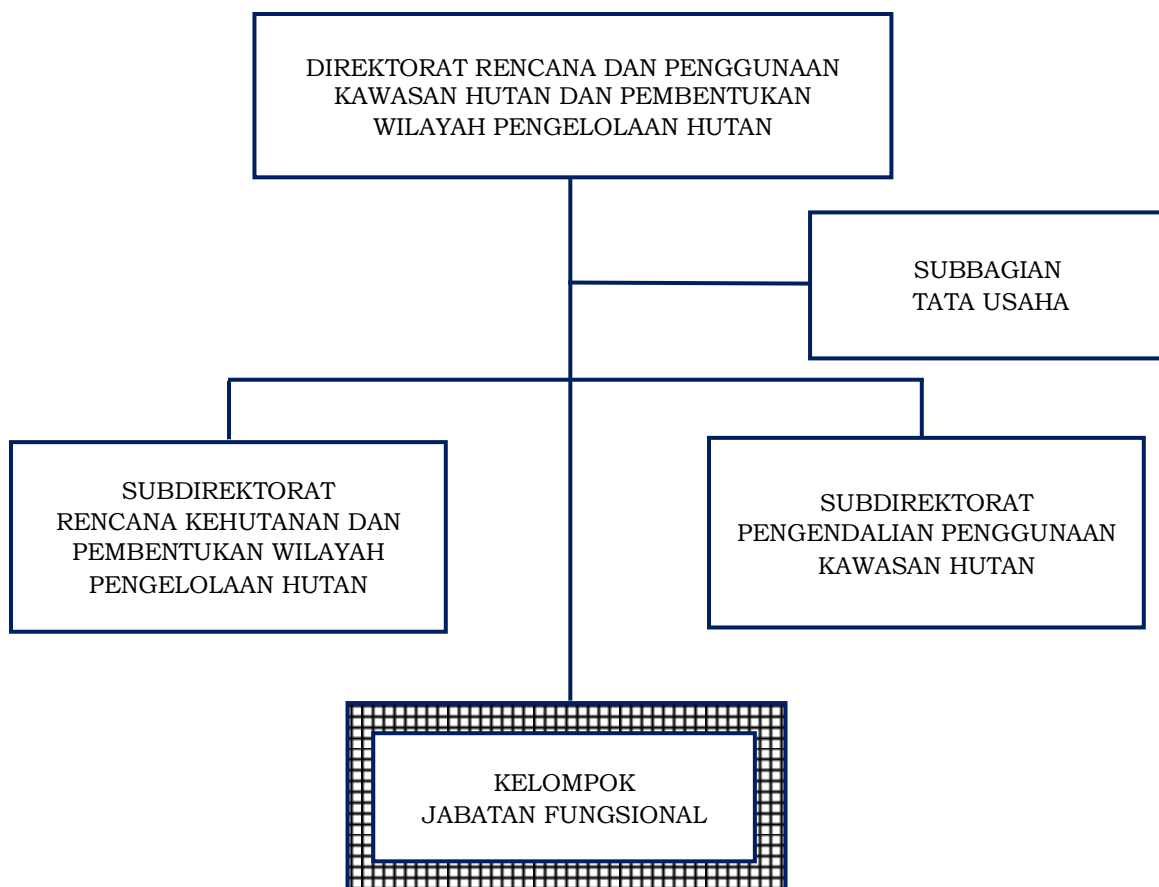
DIREKTORAT RENCANA DAN PENGGUNAAN KAWASAN HUTAN DAN PEMBENTUKAN WILAYAH PENGELOLAAN HUTAN

SUBBAGIAN TATA USAHA

SUBDIREKTORAT RENCANA KEHUTANAN DAN PEMBENTUKAN WILAYAH PENGELOLAAN HUTAN

SUBDIREKTORAT PENGENDALIAN PENGGUNAAN KAWASAN HUTAN

KELOMPOK JABATAN FUNGSIONAL